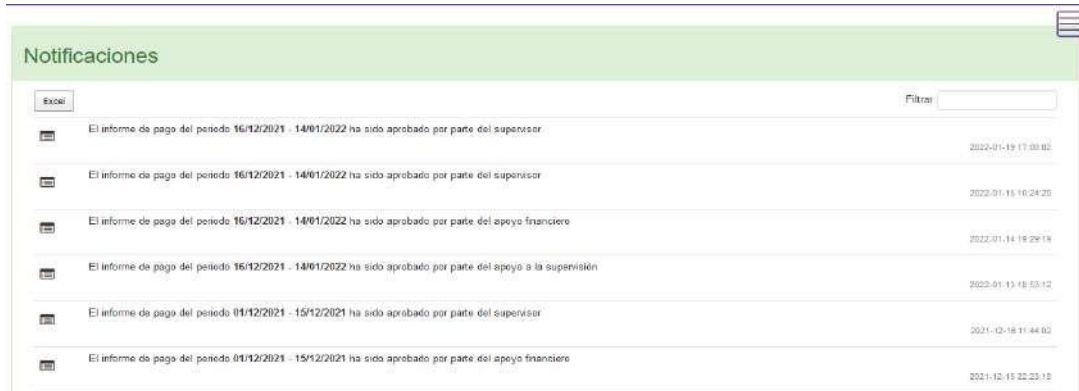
Notificaciones

Excel

Filtrar

El informe de pago del periodo 16/12/2021 - 14/01/2022 ha sido aprobado por parte del supervisor
2022-01-19 17:00:02

El informe de pago del periodo 16/12/2021 - 14/01/2022 ha sido aprobado por parte del supervisor
2022-01-15 10:24:20

El informe de pago del periodo 16/12/2021 - 14/01/2022 ha sido aprobado por parte del apoyo financiero
2022-01-14 19:29:19

El informe de pago del periodo 16/12/2021 - 14/01/2022 ha sido aprobado por parte del apoyo a la supervisión
2022-01-13 18:53:12

El informe de pago del periodo 01/12/2021 - 15/12/2021 ha sido aprobado por parte del supervisor
2021-12-16 11:44:02

El informe de pago del periodo 01/12/2021 - 15/12/2021 ha sido aprobado por parte del apoyo financiero
2021-12-15 22:23:18